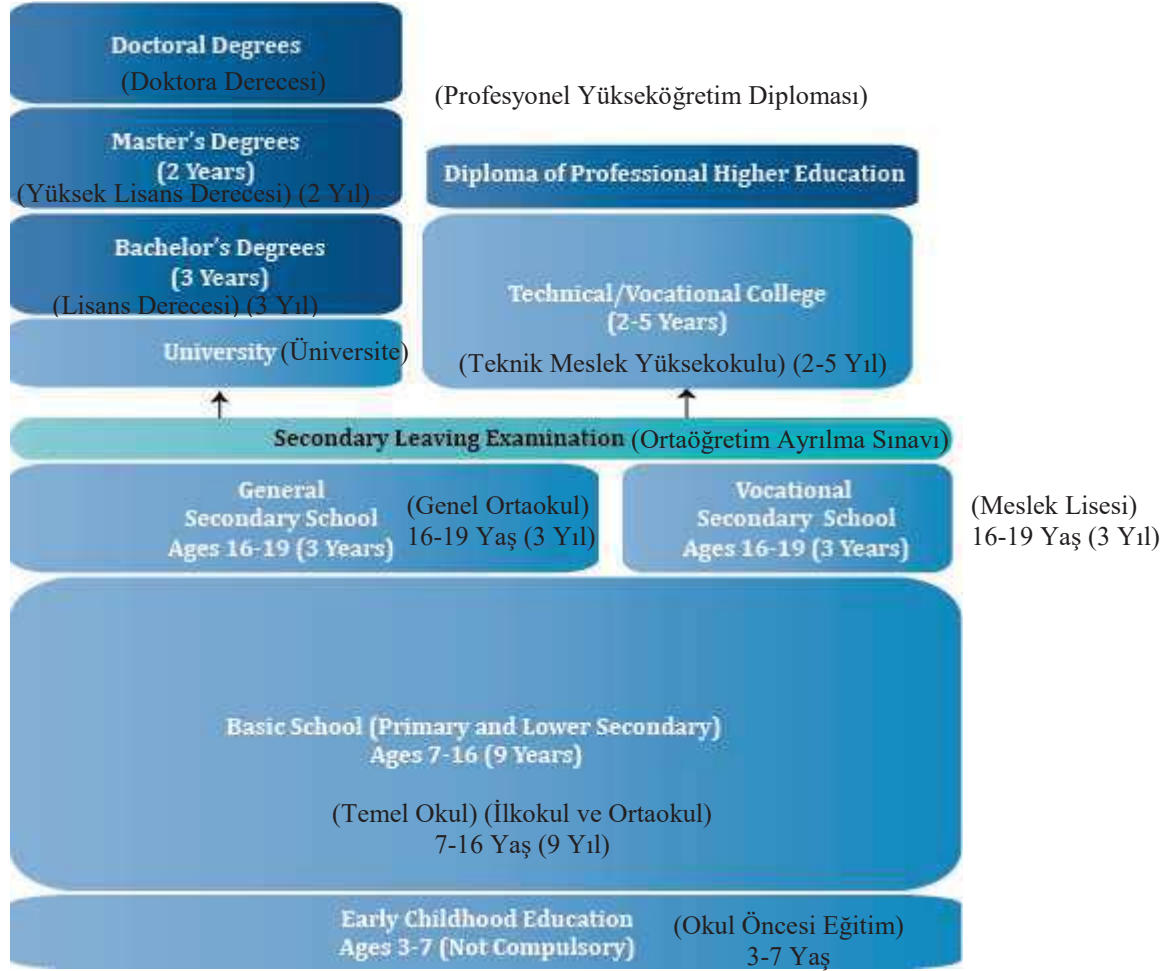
Doctoral Degrees
(Doktora Derecesi)

(Profesyonel Yükseköğretim Diploması)

Master's Degrees
(2 Years)
(Yüksek Lisans Derecesi) (2 Yıl)

Diploma of Professional Higher Education

Bachelor's Degrees
(3 Years)
(Lisans Derecesi) (3 Yıl)

Technical/Vocational College
(2-5 Years)

University (Üniversite)

(Teknik Meslek Yüksekokulu) (2-5 Yıl)

Secondary Leaving Examination (Ortaöğretim Ayrılma Sınavı)

General
Secondary School
Ages 16-19 (3 Years)

(Genel Ortaokul)
16-19 Yaş (3 Yıl)

Vocational
Secondary School
Ages 16-19 (3 Years)

(Meslek Lisesi)
16-19 Yaş (3 Yıl)

Basic School (Primary and Lower Secondary)
Ages 7-16 (9 Years)

(Temel Okul) (İlkokul ve Ortaokul)
7-16 Yaş (9 Yıl)

Early Childhood Education
Ages 3-7 (Not Compulsory)

(Okul Öncesi Eğitim)
3-7 Yaş